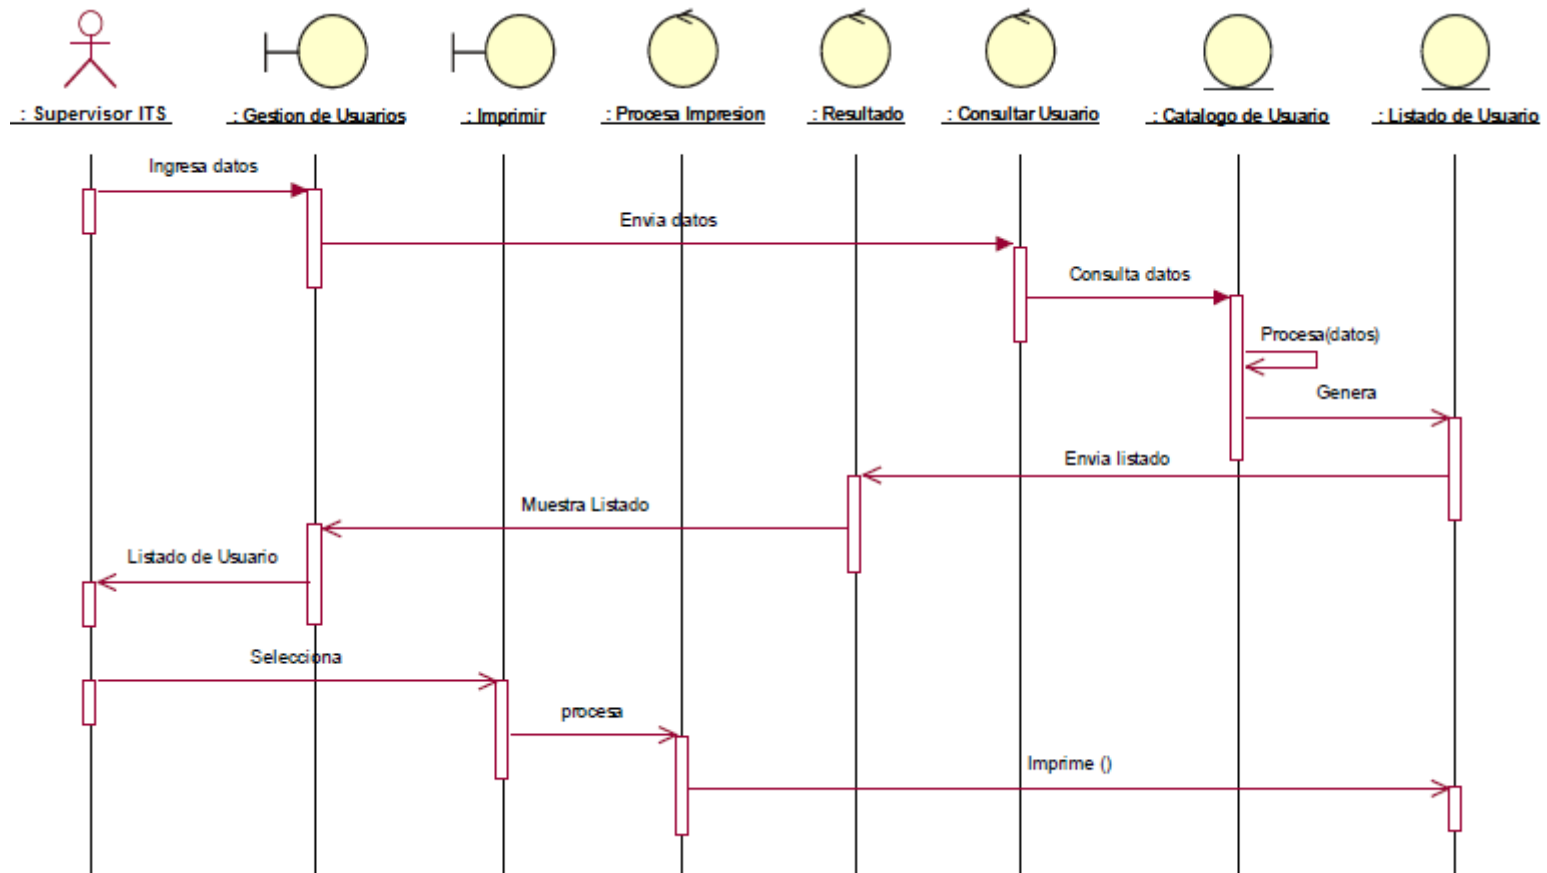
: Supervisor ITS

: Gestion de Usuarios

: Imprimir

: Procesa Impresion

: Resultado

: Consultar Usuario

: Catalogo de Usuario

: Listado de Usuario

Ingresa datos

Envia datos

Consulta datos

Procesa(datos)

Genera

Envia listado

Muestra Listado

Listado de Usuario

Selecciona

procesa

Imprime ()